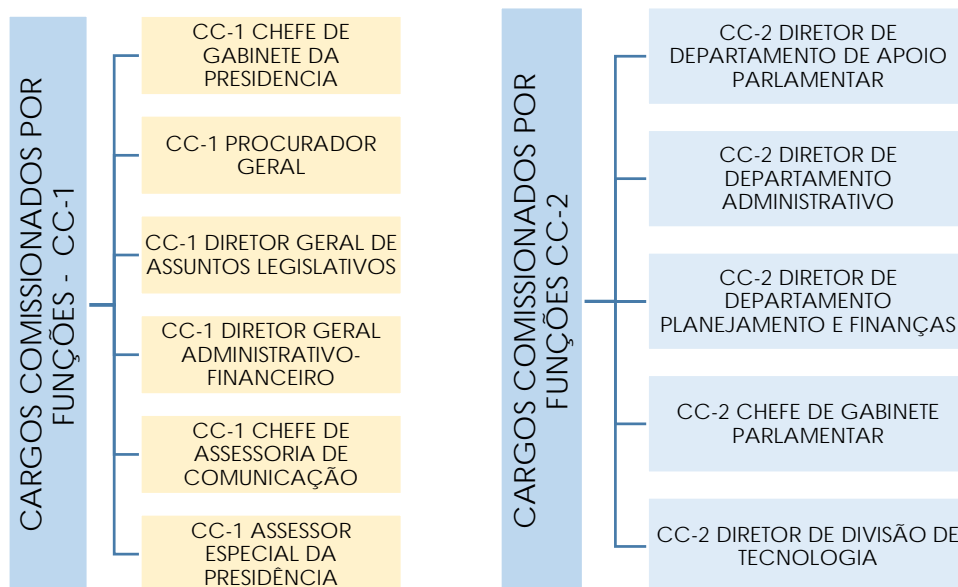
CARGOS COMISSIONADOS POR FUNÇÕES - CC-1

CC-1 CHEFE DE GABINETE DA PRESIDENCIA

CC-1 PROCURADOR GERAL

CC-1 DIRETOR GERAL DE ASSUNTOS LEGISLATIVOS

CC-1 DIRETOR GERAL ADMINISTRATIVO-FINANCEIRO

CC-1 CHEFE DE ASSESSORIA DE COMUNICAÇÃO

CC-1 ASSESSOR ESPECIAL DA PRESIDÊNCIA

CARGOS COMISSIONADOS POR FUNÇÕES CC-2

CC-2 DIRETOR DE DEPARTAMENTO DE APOIO PARLAMENTAR

CC-2 DIRETOR DE DEPARTAMENTO ADMINISTRATIVO

CC-2 DIRETOR DE DEPARTAMENTO PLANEJAMENTO E FINANÇAS

CC-2 CHEFE DE GABINETE PARLAMENTAR

CC-2 DIRETOR DE DIVISÃO DE TECNOLOGIA